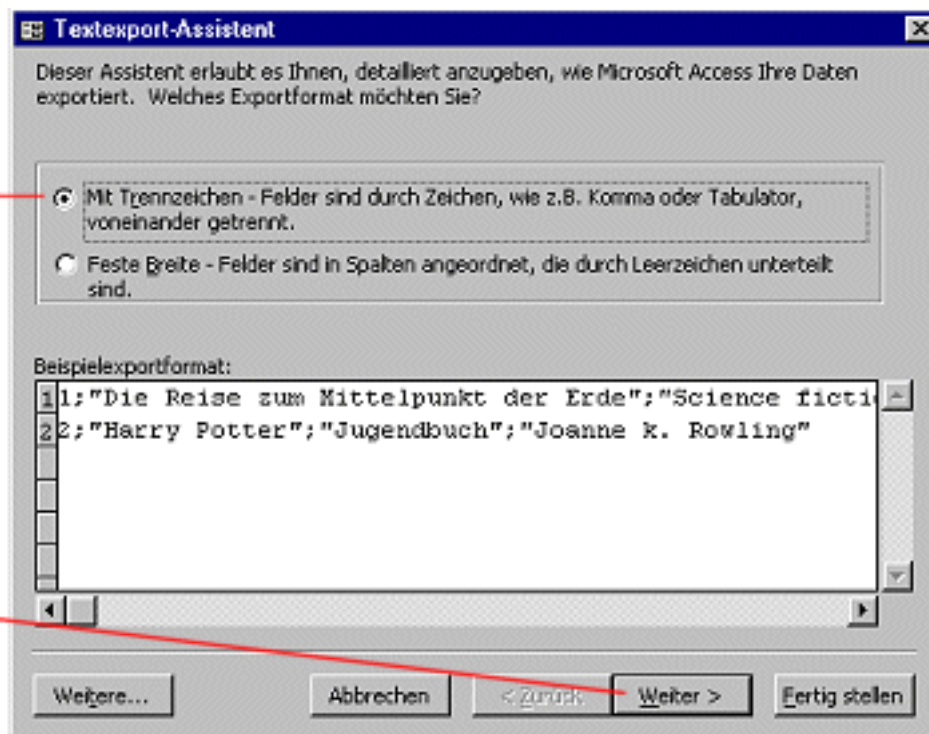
Textexport-Assistent

Dieser Assistent erlaubt es Ihnen, detailliert anzugeben, wie Microsoft Access Ihre Daten exportiert. Welches Exportformat möchten Sie?

Mit Trennzeichen - Felder sind durch Zeichen, wie z.B. Komma oder Tabulator, voneinander getrennt.

Feste Breite - Felder sind in Spalten angeordnet, die durch Leerzeichen unterteilt sind.

Beispielexportformat:

1 1;"Die Reise zum Mittelpunkt der Erde";"Science ficti
2 2;"Harry Potter";"Jugendbuch";"Joanne k. Rowling"

Weitere... Abbrechen < Zurück Weiter > Fertig stellen